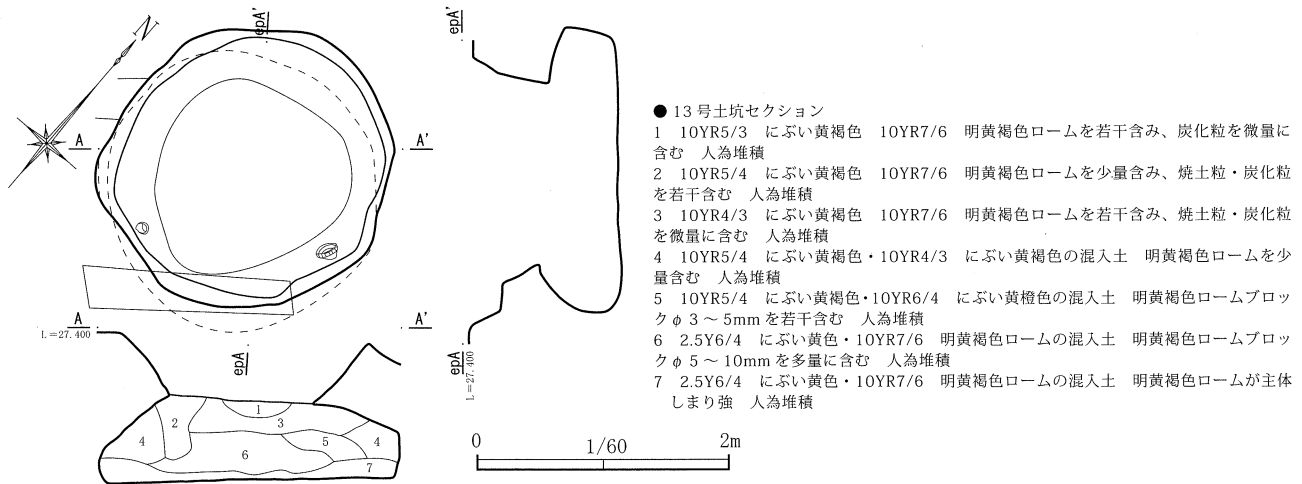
N

epA'

A

A'

A
L＝27.400

A'

epA

1
2
3
4
5
4
6
7

epA'

epA
L＝27.400

0　　　1/60　　　2m

● 13 号土坑セクション
1　10YR5/3　にぶい黄褐色　10YR7/6　明黄褐色ロームを若干含み、炭化粒を微量に含む　人為堆積
2　10YR5/4　にぶい黄褐色　10YR7/6　明黄褐色ロームを少量含み、焼土粒・炭化粒を若干含む　人為堆積
3　10YR4/3　にぶい黄褐色　10YR7/6　明黄褐色ロームを若干含み、焼土粒・炭化粒を微量に含む　人為堆積
4　10YR5/4　にぶい黄褐色・10YR4/3　にぶい黄褐色の混入土　明黄褐色ロームを少量含む　人為堆積
5　10YR5/4　にぶい黄褐色・10YR6/4　にぶい黄橙色の混入土　明黄褐色ロームブロック $\phi$ 3 ～ 5mm を若干含む　人為堆積
6　2.5Y6/4　にぶい黄色・10YR7/6　明黄褐色ロームの混入土　明黄褐色ロームブロック $\phi$ 5 ～ 10mm を多量に含む　人為堆積
7　2.5Y6/4　にぶい黄色・10YR7/6　明黄褐色ロームの混入土　明黄褐色ロームが主体　しまり強　人為堆積